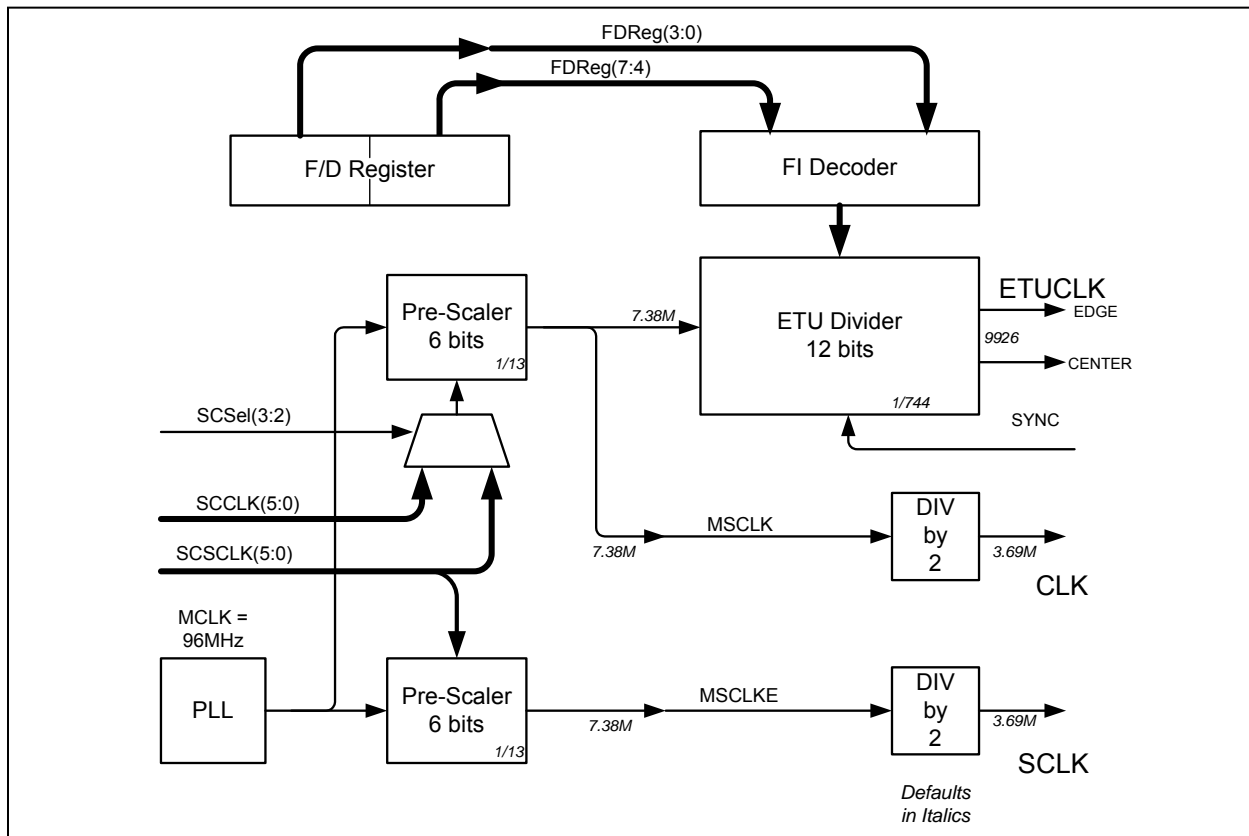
FDReg(3:0)
FDReg(7:4)
F/D Register
FI Decoder
ETUCLK
EDGE
Pre-Scaler
6 bits
1/13
7.38M
ETU Divider
12 bits
9926
CENTER
1/744
SCSel(3:2)
SYNC
SCCLK(5:0)
MSCLK
DIV
by
2
7.38M
3.69M
SCSCLK(5:0)
CLK
MCLK =
96MHz
PLL
Pre-Scaler
6 bits
1/13
MSCLKE
7.38M
DIV
by
2
3.69M
SCLK
Defaults
in Italics